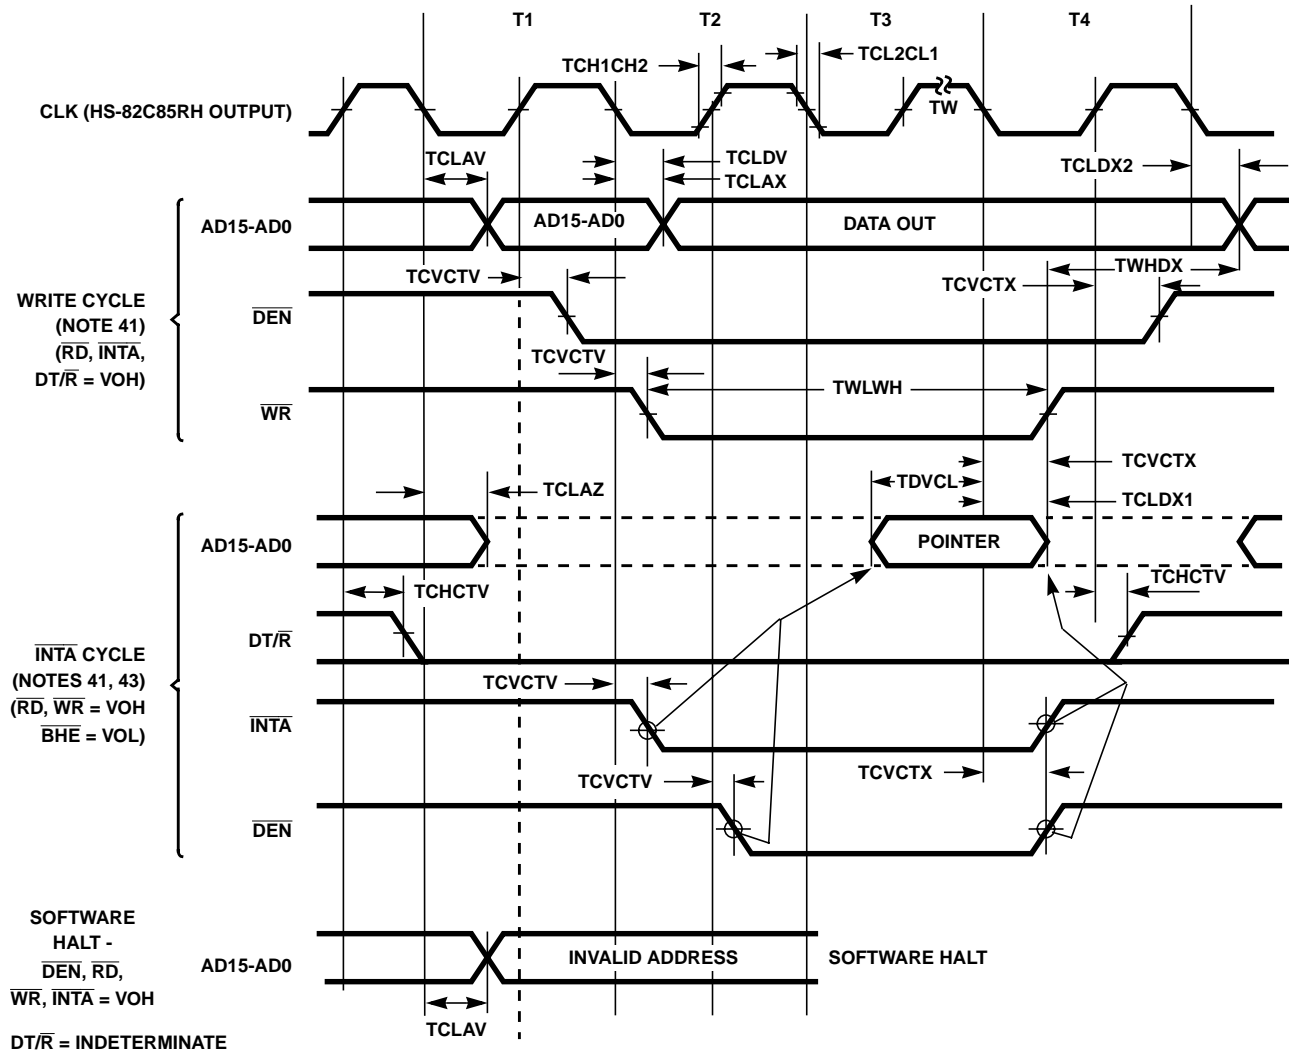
T1 T2 T3 T4

TCH1CH2 TCL2CL1

CLK (HS-82C85RH OUTPUT) TW

TCLAV TCLDV TCLAX TCLDX2

AD15-AD0 AD15-AD0 DATA OUT

TCVCTV TCVCTX TWHDX

WRITE CYCLE (NOTE 41) ($\overline{RD}$, $\overline{INTA}$, DT/$\overline{R}$ = VOH)

$\overline{DEN}$

TCVCTV TWLWH

$\overline{WR}$

TDVCL TCVCTX

TCLAZ TCLDX1

AD15-AD0 POINTER

TCHCTV TCHCTV

DT/$\overline{R}$

$\overline{INTA}$ CYCLE (NOTES 41, 43) ($\overline{RD}$, $\overline{WR}$ = VOH $\overline{BHE}$ = VOL)

TCVCTV

$\overline{INTA}$

TCVCTV TCVCTX

$\overline{DEN}$

SOFTWARE HALT - $\overline{DEN}$, $\overline{RD}$, $\overline{WR}$, $\overline{INTA}$ = VOH

AD15-AD0 INVALID ADDRESS SOFTWARE HALT

TCLAV

DT/$\overline{R}$ = INDETERMINATE